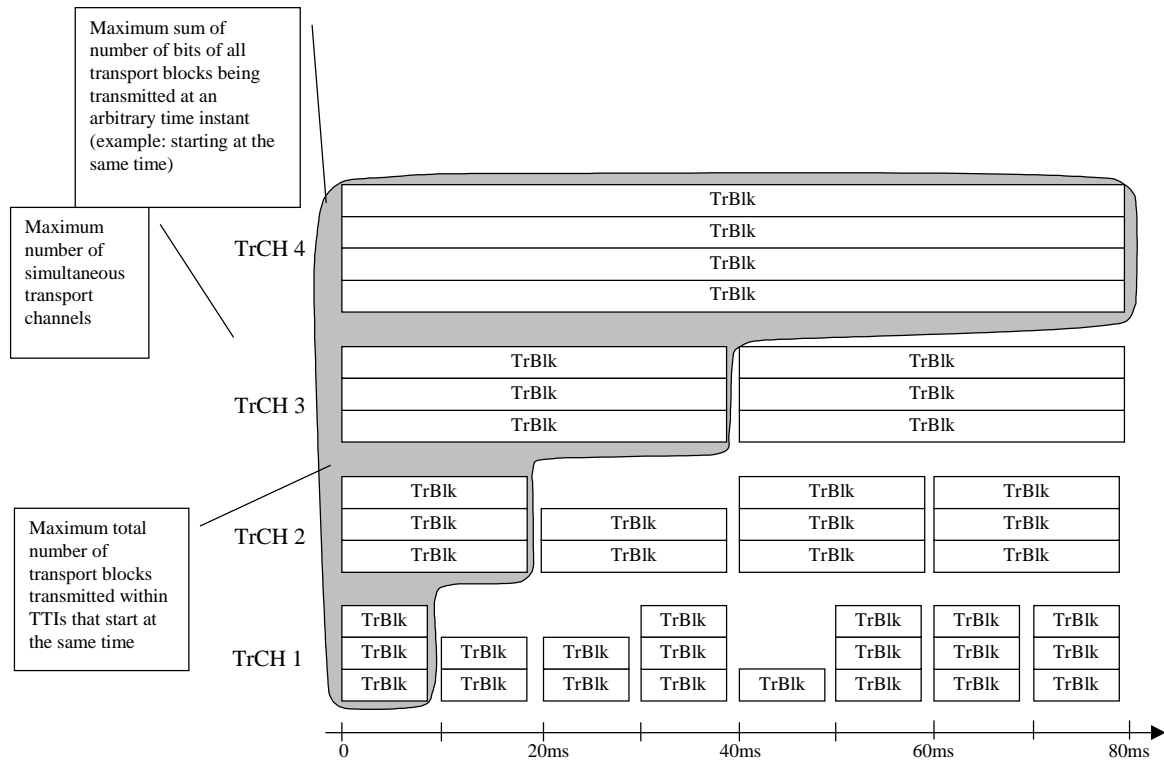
Maximum sum of number of bits of all transport blocks being transmitted at an arbitrary time instant (example: starting at the same time)

Maximum number of simultaneous transport channels

Maximum total number of transport blocks transmitted within TTIs that start at the same time

TrCH 4
TrBlk
TrBlk
TrBlk
TrBlk

TrCH 3
TrBlk
TrBlk
TrBlk
TrBlk
TrBlk
TrBlk

TrCH 2
TrBlk
TrBlk
TrBlk
TrBlk
TrBlk
TrBlk
TrBlk
TrBlk
TrBlk
TrBlk
TrBlk

TrCH 1
TrBlk
TrBlk
TrBlk
TrBlk
TrBlk
TrBlk
TrBlk
TrBlk
TrBlk
TrBlk
TrBlk
TrBlk
TrBlk
TrBlk
TrBlk
TrBlk
TrBlk
TrBlk
TrBlk
TrBlk
TrBlk
TrBlk

0
20ms
40ms
60ms
80ms